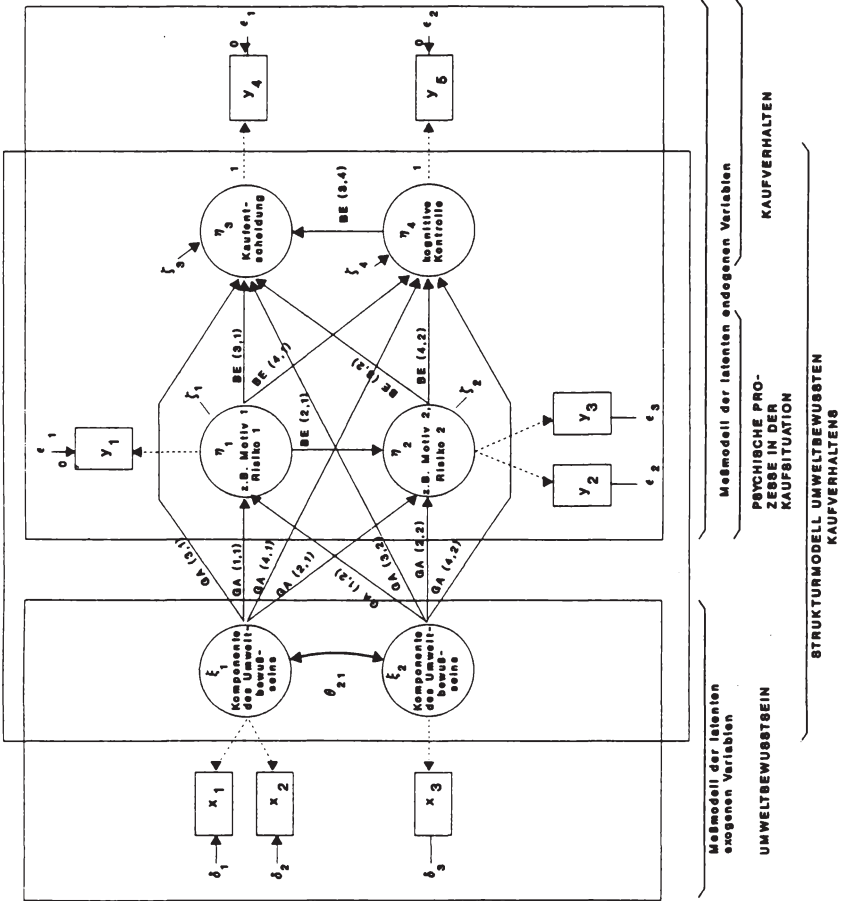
$\delta_1$ $x_1$
$\delta_2$ $x_2$
$\delta_3$ $x_3$

$\xi_1$ Komponente des Umweltbewußtseins

$\xi_2$ Komponente des Umweltbewußtseins

$\theta_{21}$

GA (1,1)
GA (4,1)
GA (2,1)
GA (3,1)
GA (1,2)
GA (2,2)
GA (3,2)
GA (4,2)

$\eta_1$ z.B. Motiv 1 Risiko 1
$\zeta_1$
$y_1$ $\epsilon_1$ 0 1

$\eta_2$ z.B. Motiv 2, Risiko 2
$\zeta_2$
$y_2$ $\epsilon_2$
$y_3$ $\epsilon_3$

BE (2,1)
BE (3,1)
BE (4,1)
BE (3,2)
BE (4,2)
BE (3,4)

$\eta_3$ Kaufentscheidung
$\zeta_3$
1
$y_4$ 0 $\epsilon_1$

$\eta_4$ kognitive Kontrolle
$\zeta_4$
1
$y_5$ 0 $\epsilon_2$

Meßmodell der latenten exogenen Variablen

Meßmodell der latenten endogenen Variablen

UMWELTBEWUSSTSEIN

PSYCHISCHE PROZESSE IN DER KAUFSITUATION

KAUFVERHALTEN

STRUKTURMODELL UMWELTBEWUSSTEN KAUFVERHALTENS